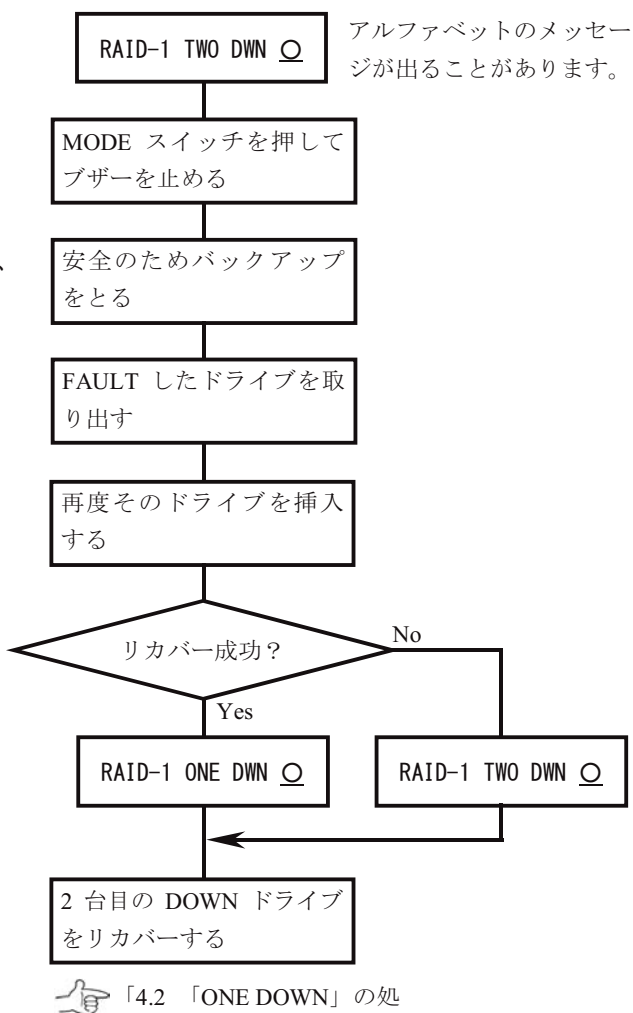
RAID-1 TWO DWN O

アルファベットのメッセージが出ることがあります。

MODE スイッチを押してブザーを止める

安全のためバックアップをとる

FAULT したドライブを取り出す

再度そのドライブを挿入する

リカバー成功？

No

Yes

RAID-1 ONE DWN O

RAID-1 TWO DWN O

2 台目の DOWN ドライブをリカバーする

「4.2 「ONE DOWN」の処